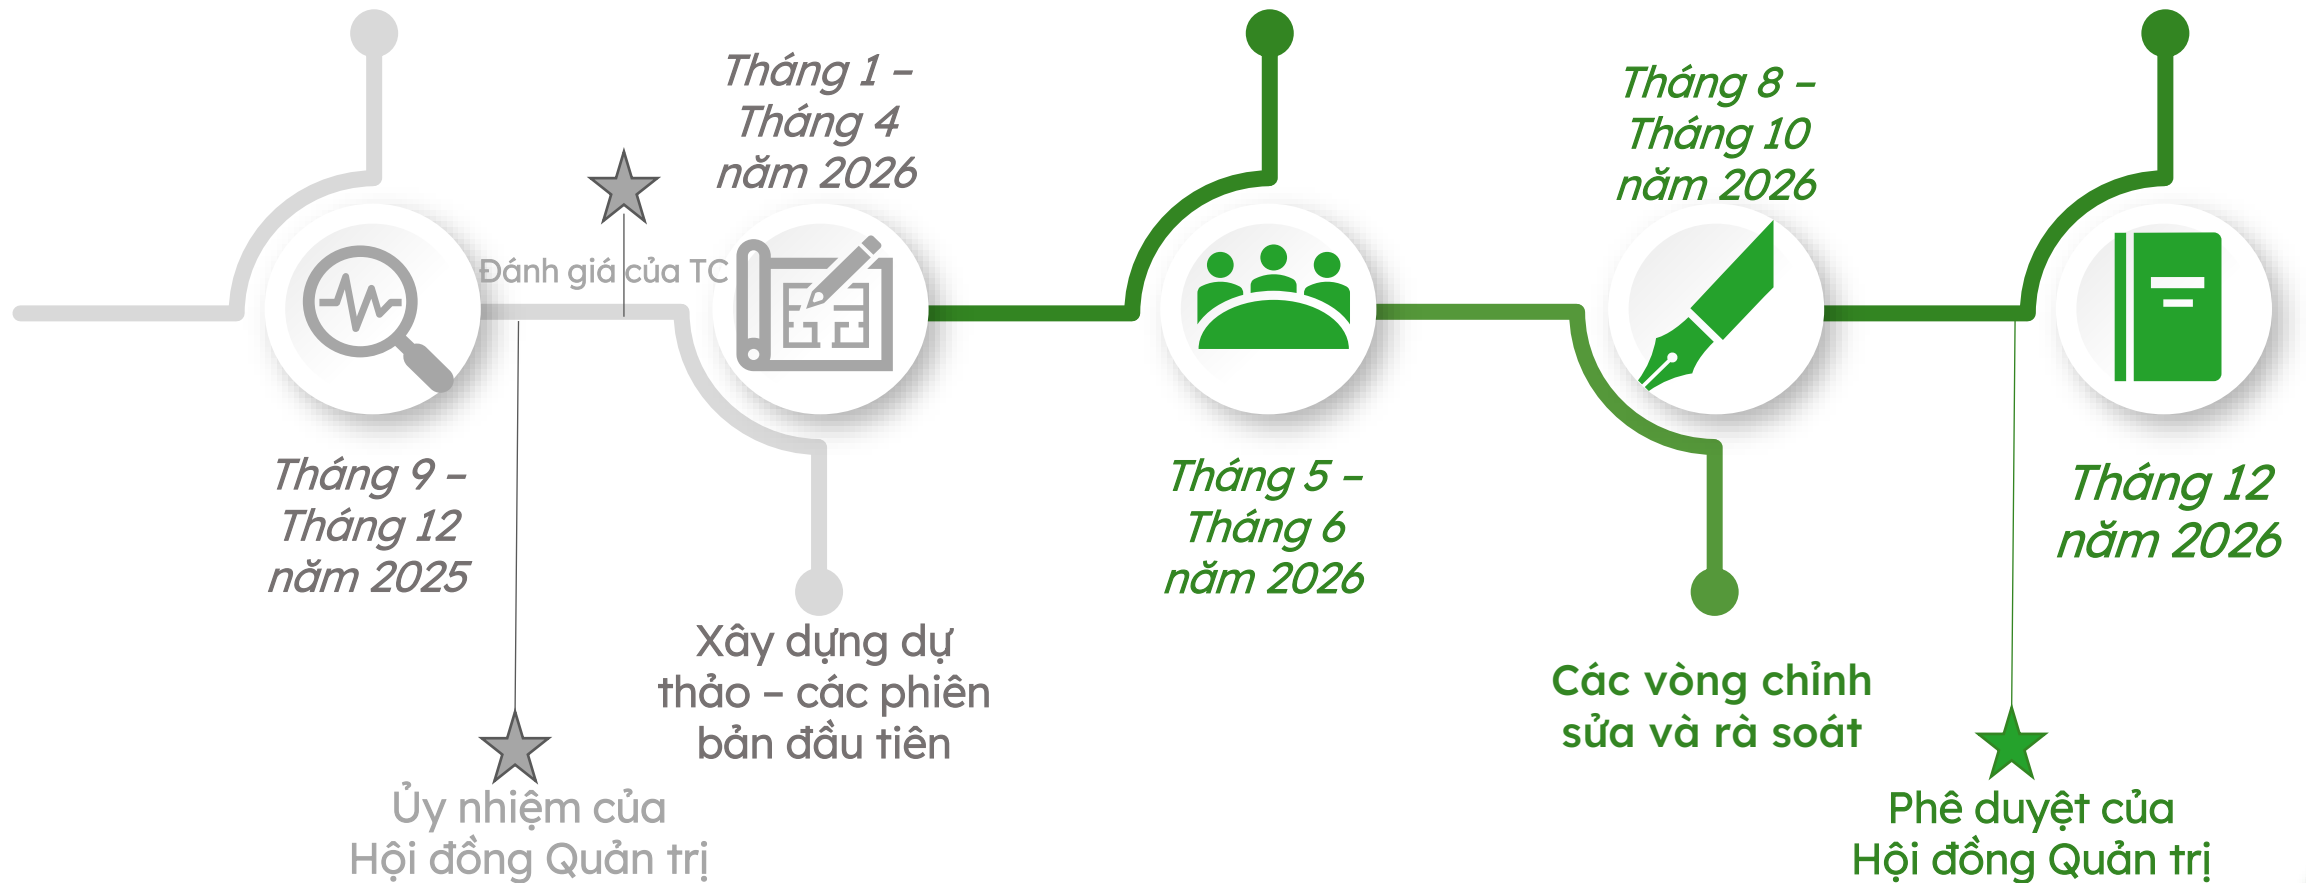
Tháng 9 – Tháng 12 năm 2025

Đánh giá của TC

Ủy nhiệm của Hội đồng Quản trị

Tháng 1 – Tháng 4 năm 2026

Xây dựng dự thảo – các phiên bản đầu tiên

Tháng 5 – Tháng 6 năm 2026

Tháng 8 – Tháng 10 năm 2026

Các vòng chỉnh sửa và rà soát

Tháng 12 năm 2026

Phê duyệt của Hội đồng Quản trị